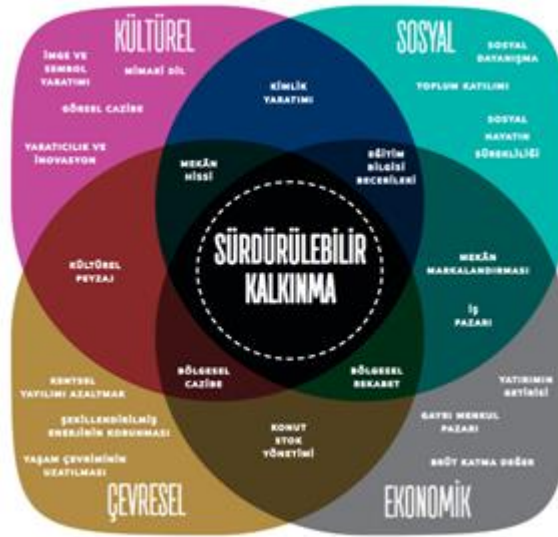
KÜLTÜREL

İMGE VE SEMBOL YARATIMI

MİMARİ DİL

GÖRSEL CAZİBE

YARATICILIK VE İNOVASYON

SOSYAL

SOSYAL DAYANIŞMA

TOPLUM KATILIMI

SOSYAL HAYATIN SÜREKLİLİĞİ

KİMLİK YARATIMI

MEKÂN HİSSİ

EĞİTİM BİLGİSİ BECERİLERİ

SÜRDÜRÜLEBİLİR KALKINMA

KÜLTÜREL PEYZAJ

MEKÂN MARKALANDIRMASI

İŞ PAZARI

BÖLGESEL CAZİBE

BÖLGESEL REKABET

KENTSEL YAYILIMI AZALTMAK

ŞEKİLLENDİRİLMİŞ ENERJİNİN KORUNMASI

YAŞAM ÇEVRİMİNİN UZATILMASI

KONUT STOK YÖNETİMİ

YATIRIMIN ETKİSİ

GAYRİ MENKUL PAZARI

BRÜT KATMA DEĞER

ÇEVRESEL

EKONOMİK